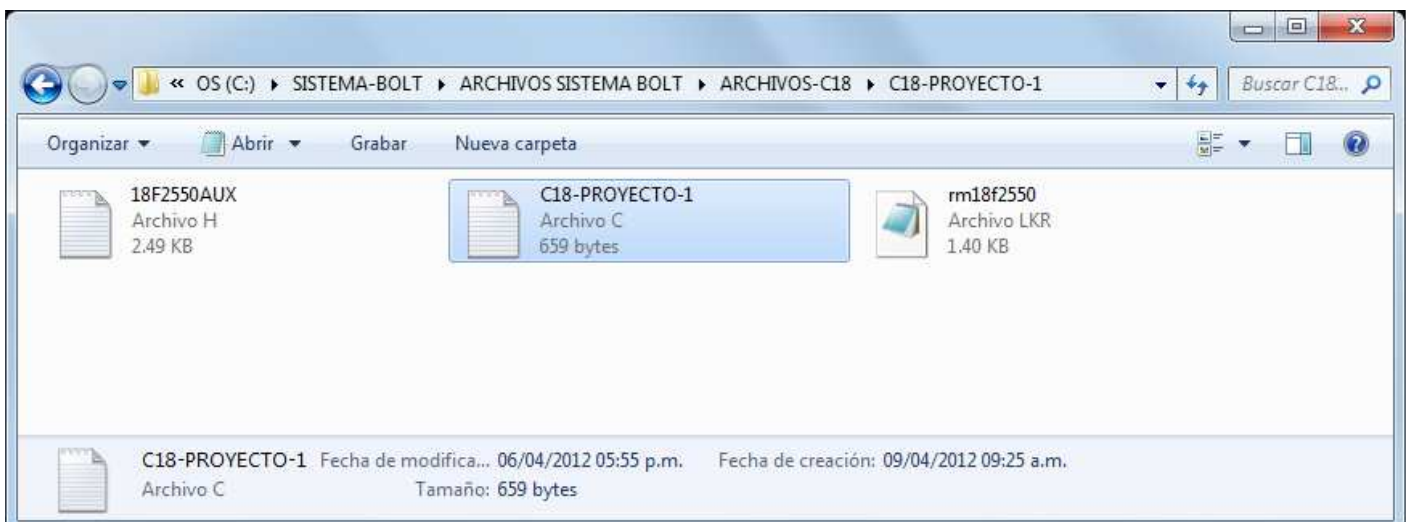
« OS (C:) ▸ SISTEMA-BOLT ▸ ARCHIVOS SISTEMA BOLT ▸ ARCHIVOS-C18 ▸ C18-PROYECTO-1

Buscar C18...

Organizar ▾ Abrir ▾ Grabar Nueva carpeta

18F2550AUX
Archivo H
2.49 KB

C18-PROYECTO-1
Archivo C
659 bytes

rm18f2550
Archivo LKR
1.40 KB

C18-PROYECTO-1 Fecha de modifica... 06/04/2012 05:55 p.m. Fecha de creación: 09/04/2012 09:25 a.m.
Archivo C Tamaño: 659 bytes